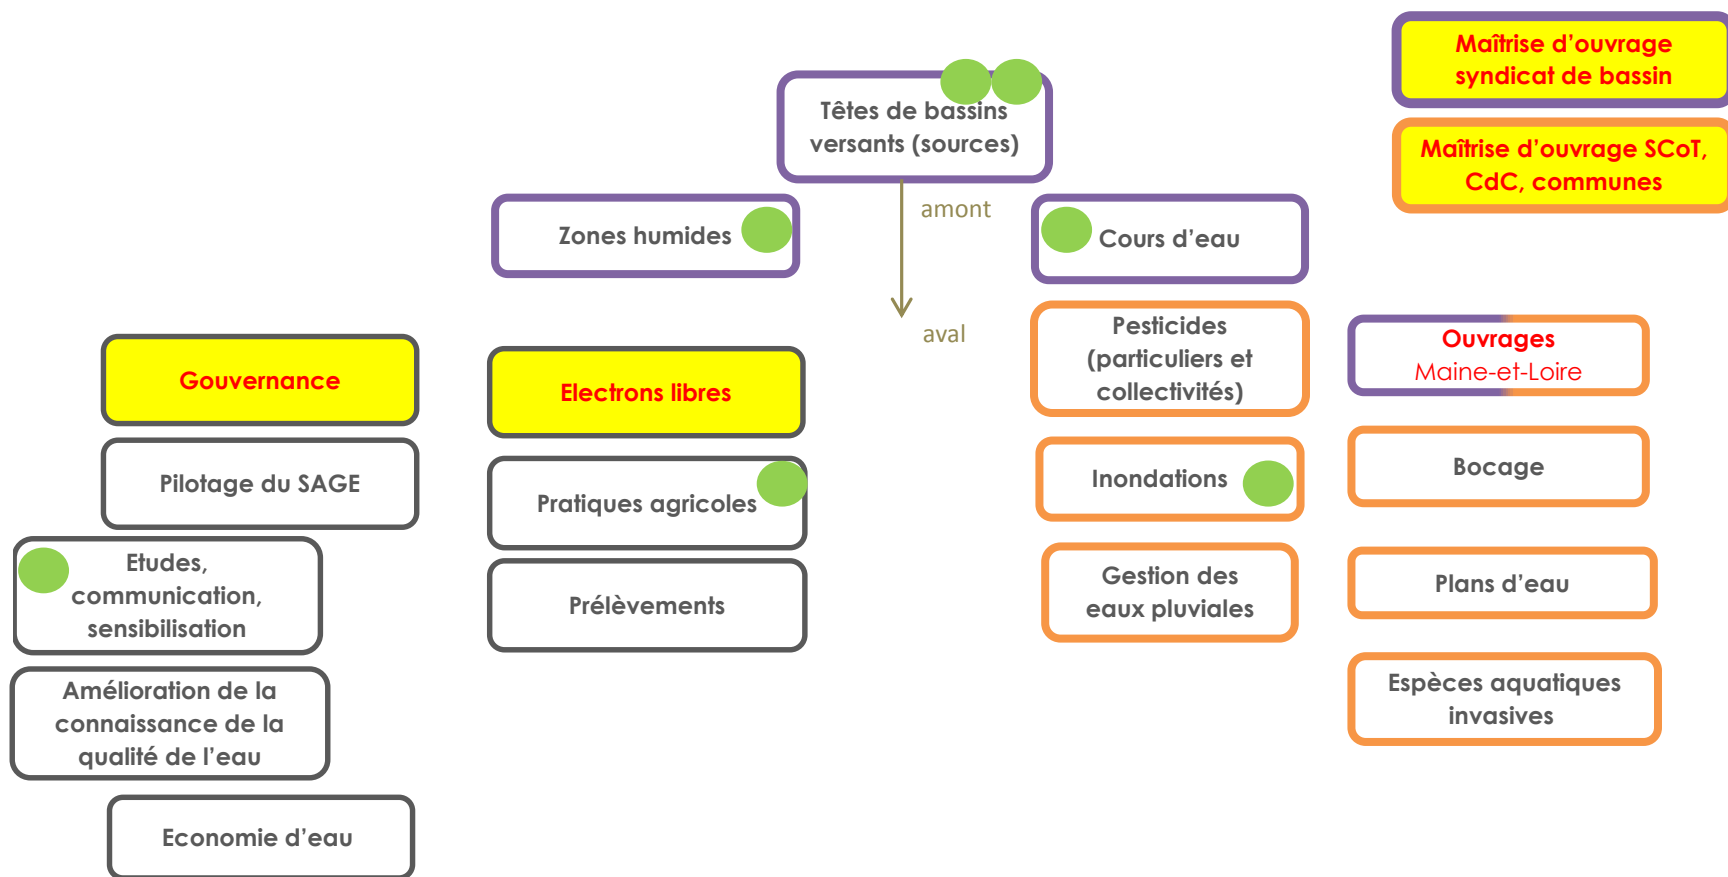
Maîtrise d'ouvrage syndicat de bassin

Maîtrise d'ouvrage SCoT, CdC, communes

Têtes de bassins versants (sources)

amont

aval

Zones humides

Cours d'eau

Gouvernance

Electrons libres

Pesticides (particuliers et collectivités)

Ouvrages
Maine-et-Loire

Pilotage du SAGE

Pratiques agricoles

Inondations

Bocage

Etudes, communication, sensibilisation

Prélèvements

Gestion des eaux pluviales

Plans d'eau

Amélioration de la connaissance de la qualité de l'eau

Espèces aquatiques invasives

Economie d'eau